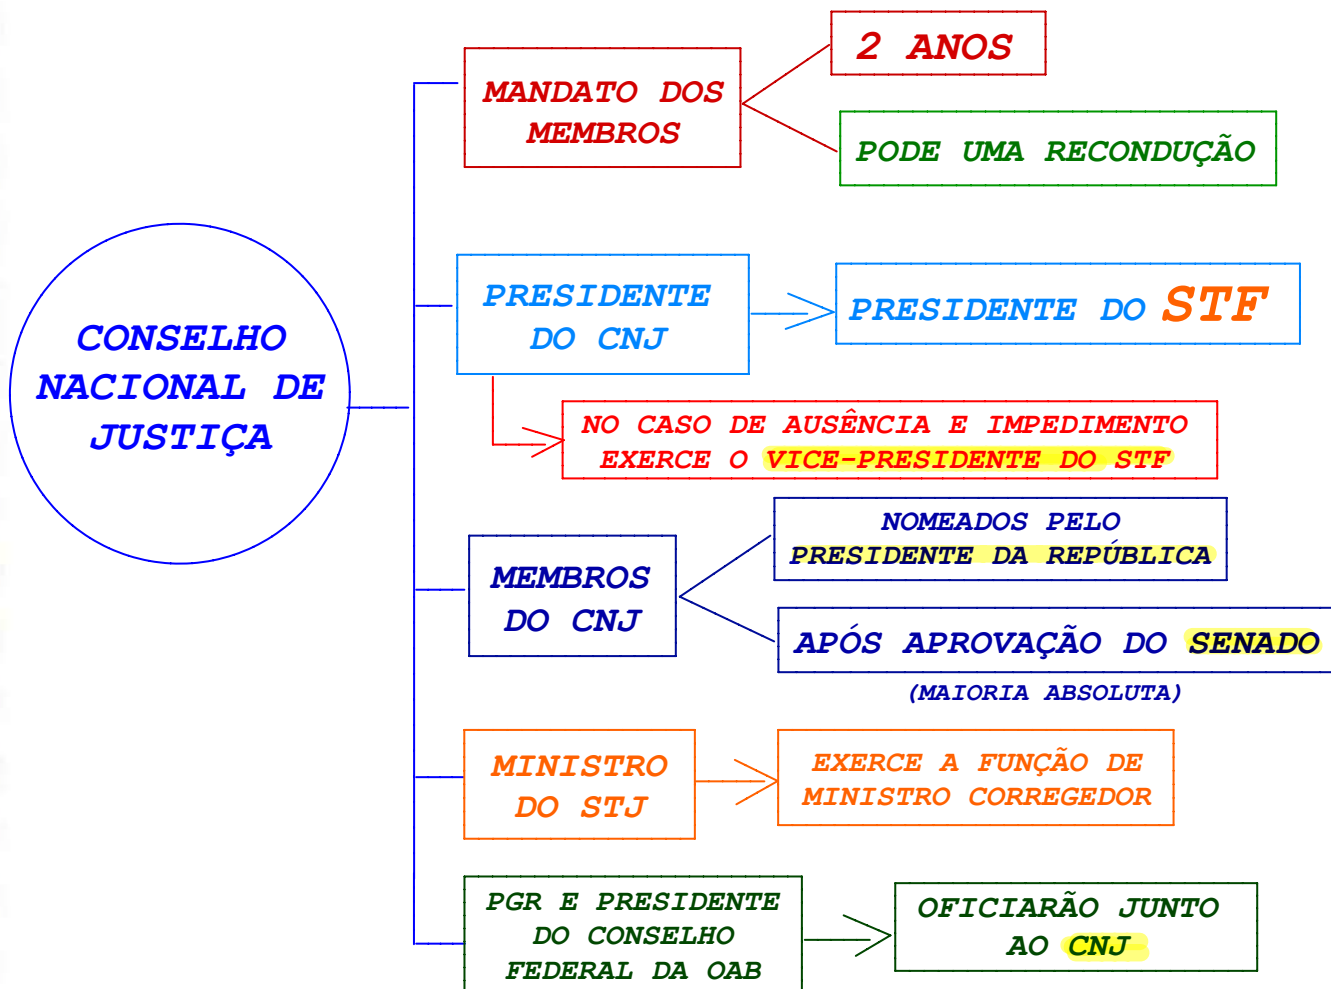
CONSELHO NACIONAL DE JUSTIÇA

MANDATO DOS MEMBROS

2 ANOS

PODE UMA RECONDUÇÃO

PRESIDENTE DO CNJ

PRESIDENTE DO STF

NO CASO DE AUSÊNCIA E IMPEDIMENTO EXERCE O VICE-PRESIDENTE DO STF

MEMBROS DO CNJ

NOMEADOS PELO PRESIDENTE DA REPÚBLICA

APÓS APROVAÇÃO DO SENADO

(MAIORIA ABSOLUTA)

MINISTRO DO STJ

EXERCE A FUNÇÃO DE MINISTRO CORREGEDOR

PGR E PRESIDENTE DO CONSELHO FEDERAL DA OAB

OFICIARÃO JUNTO AO CNJ